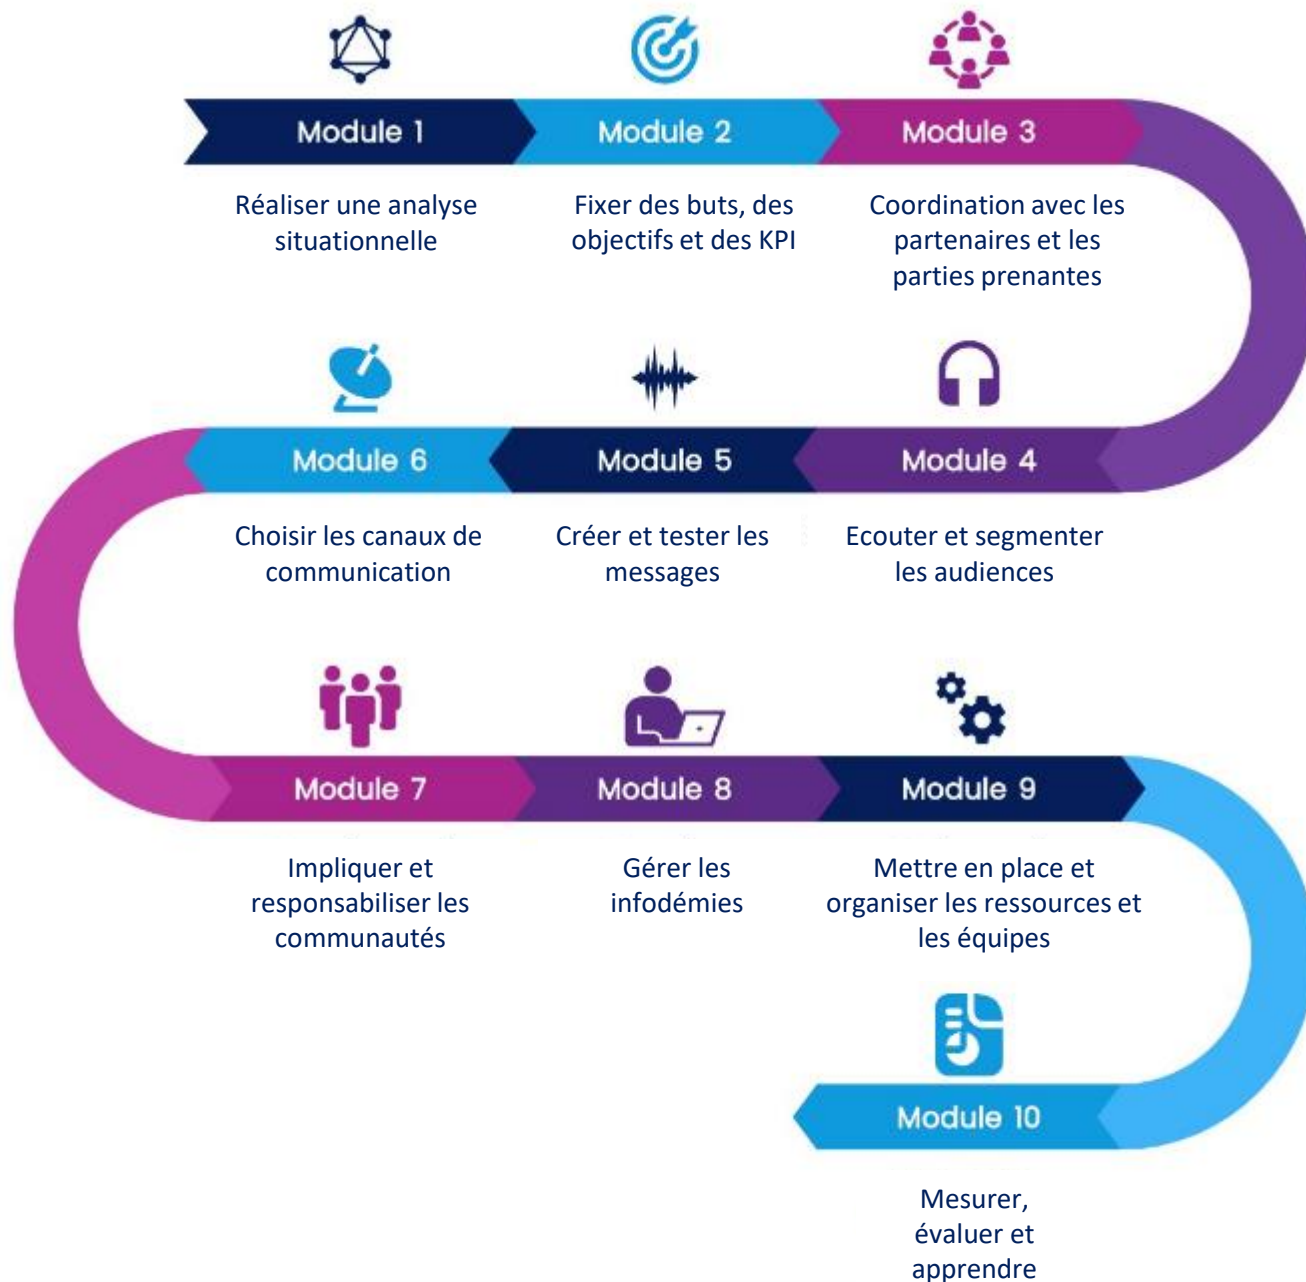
Module 1

Réaliser une analyse situationnelle

Module 2

Fixer des buts, des objectifs et des KPI

Module 3

Coordination avec les partenaires et les parties prenantes

Module 4

Ecouter et segmenter les audiences

Module 5

Créer et tester les messages

Module 6

Choisir les canaux de communication

Module 7

Impliquer et responsabiliser les communautés

Module 8

Gérer les infodémies

Module 9

Mettre en place et organiser les ressources et les équipes

Module 10

Mesurer, évaluer et apprendre